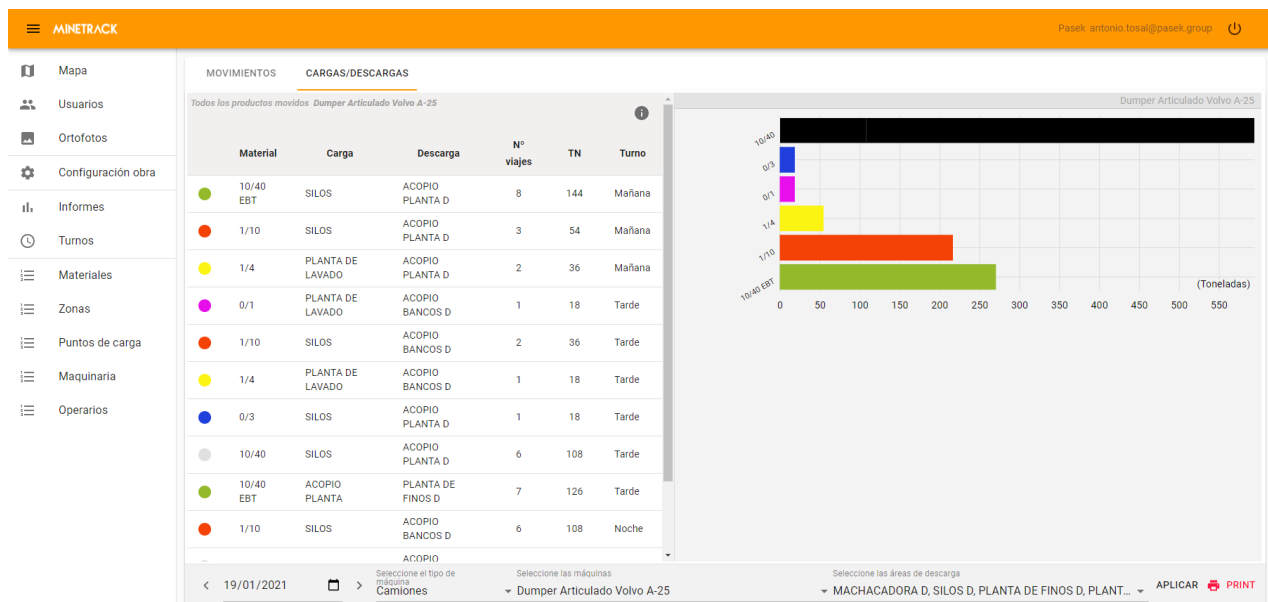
MINETRACK

Pasek antonio.tosal@pasek.group

Mapa
Usuarios
Ortofotos
Configuración obra
Informes
Turnos
Materiales
Zonas
Puntos de carga
Maquinaria
Operarios

MOVIMIENTOS
CARGAS/DESCARGAS

Todos los productos movidos Dumper Articulado Volvo A-25

| Material | Carga | Descarga | Nº viajes | TN | Turno |
|---|---|---|---|---|---|
| 10/40 EBT | SILOS | ACOPIO PLANTA D | 8 | 144 | Mañana |
| 1/10 | SILOS | ACOPIO PLANTA D | 3 | 54 | Mañana |
| 1/4 | PLANTA DE LAVADO | ACOPIO PLANTA D | 2 | 36 | Mañana |
| 0/1 | PLANTA DE LAVADO | ACOPIO BANCOS D | 1 | 18 | Tarde |
| 1/10 | SILOS | ACOPIO BANCOS D | 2 | 36 | Tarde |
| 1/4 | PLANTA DE LAVADO | ACOPIO BANCOS D | 1 | 18 | Tarde |
| 0/3 | SILOS | ACOPIO PLANTA D | 1 | 18 | Tarde |
| 10/40 | SILOS | ACOPIO PLANTA D | 6 | 108 | Tarde |
| 10/40 EBT | ACOPIO PLANTA | PLANTA DE FINOS D | 7 | 126 | Tarde |
| 1/10 | SILOS | ACOPIO BANCOS D | 6 | 108 | Noche |
| | | ACOPIO | | | |

Dumper Articulado Volvo A-25

10/40
0/3
0/1
1/4
1/10
10/40 EBT
(Toneladas)
0 50 100 150 200 250 300 350 400 450 500 550

19/01/2021
Seleccione el tipo de máquina
Camiones
Seleccione las máquinas
Dumper Articulado Volvo A-25
Seleccione las áreas de descarga
MACHACADORA D, SILOS D, PLANTA DE FINOS D, PLANT...
APLICAR
PRINT